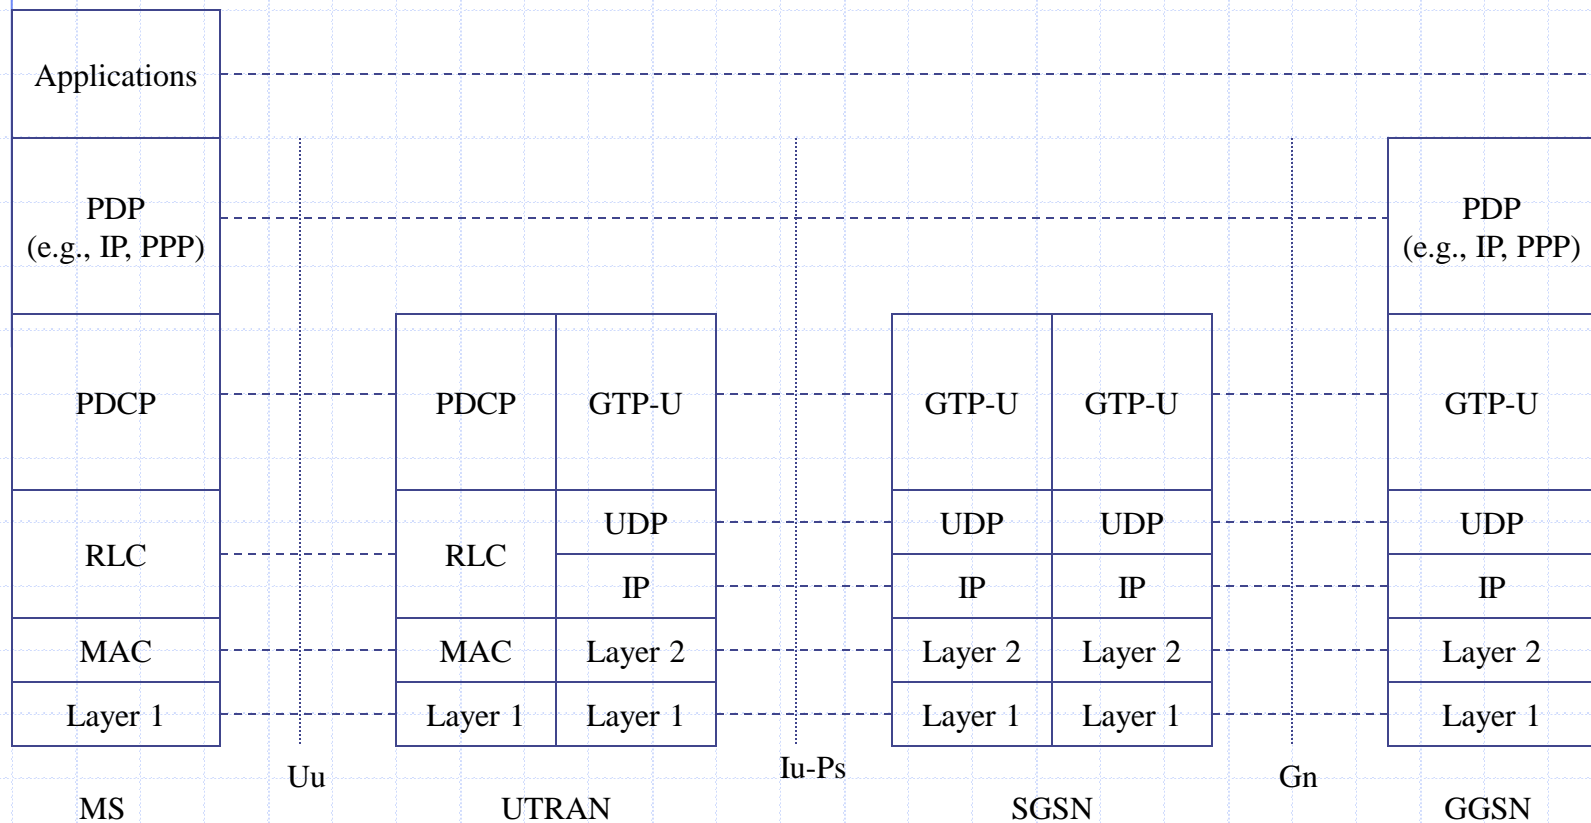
Applications

PDP
(e.g., IP, PPP)

PDCP

RLC

MAC

Layer 1

Uu

PDCP

GTP-U

RLC

UDP

IP

MAC

Layer 2

Layer 1

Layer 1

Iu-Ps

GTP-U

GTP-U

UDP

UDP

IP

IP

Layer 2

Layer 2

Layer 1

Layer 1

Gn

PDP
(e.g., IP, PPP)

GTP-U

UDP

IP

Layer 2

Layer 1

MS

UTRAN

SGSN

GGSN